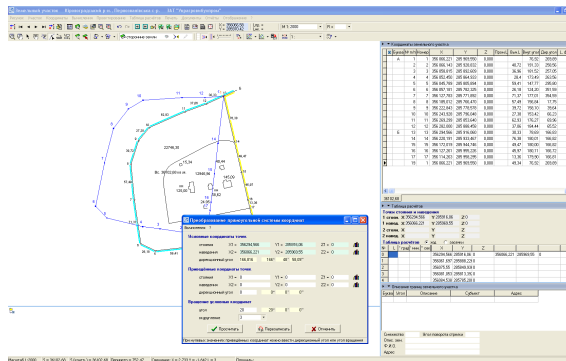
Земельный участок - Красногвардейский р-н, Первомайское с.п. ЗАО "Красногвардейское"

Координаты земельного участка

Таблица расчетов

Таблица расчетов

Описание границ земельного участка

Преобразование прямоугольных систем координат

Вычислить

Пересчитать

Отменить

Исходные координаты точек

Приведенные координаты точек

Параметры условных координат

Номер

Описание

Субъект

Адрес

Смежники

Отес. зем.

Адрес

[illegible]